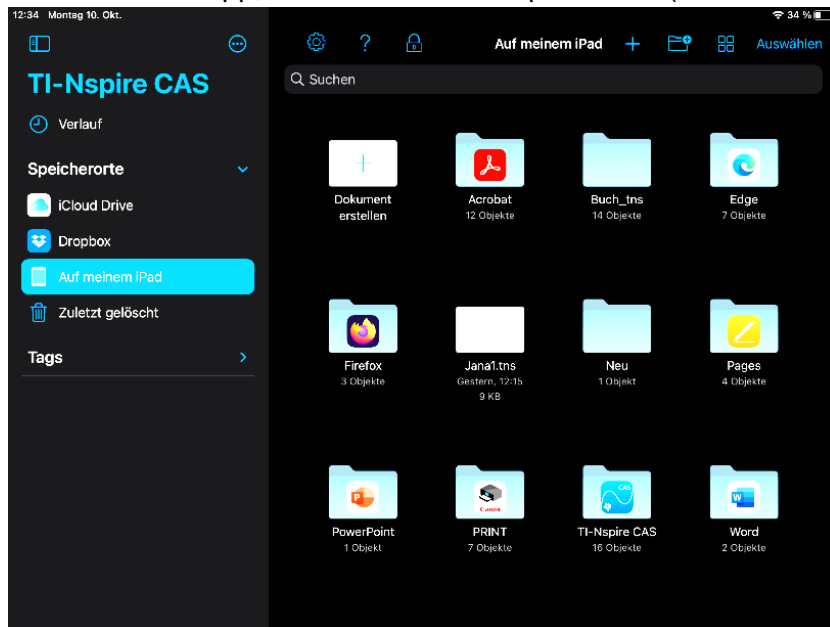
12:34 Montag 10. Okt.

34 %

TI-Nspire CAS

Verlauf

Speicherorte

iCloud Drive

Dropbox

Auf meinem iPad

Zuletzt gelöscht

Tags

Auf meinem iPad

Auswählen

Suchen

Dokument erstellen

Acrobat
12 Objekte

Buch_tns
14 Objekte

Edge
7 Objekte

Firefox
3 Objekte

Jana1.tns
Gestern, 12:15
9 KB

Neu
1 Objekt

Pages
4 Objekte

PowerPoint
1 Objekt

PRINT
7 Objekte

TI-Nspire CAS
16 Objekte

Word
2 Objekte